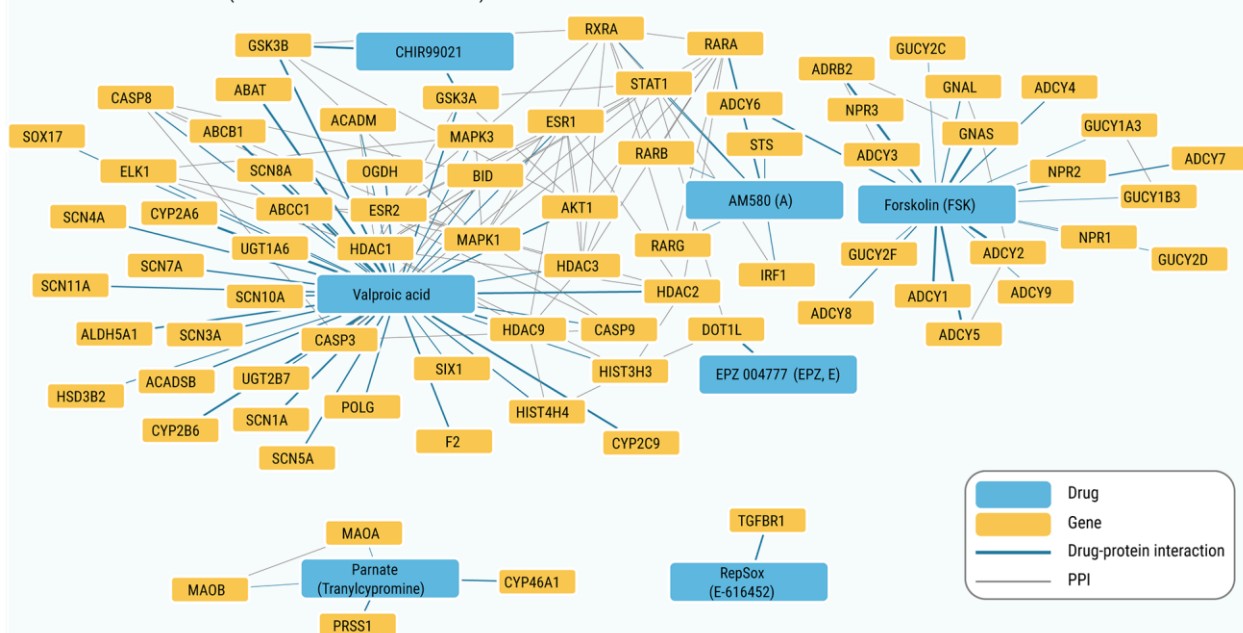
RXRA
GSK3B
CHIR99021
RARA
GUCY2C
ADRB2
GNAL
ADCY4
STAT1
ABAT
GSK3A
ADCY6
NPR3
CASP8
ACADM
GUCY1A3
ESR1
MAPK3
GNAS
ABCB1
STS
SOX17
ADCY7
RARB
ADCY3
SCN8A
OGDH
NPR2
ELK1
BID
AM580 (A)
GUCY1B3
Forskolin (FSK)
SCN4A
CYP2A6
ABCC1
ESR2
AKT1
UGT1A6
HDAC1
MAPK1
NPR1
RARG
GUCY2F
ADCY2
GUCY2D
SCN7A
HDAC3
IRF1
SCN11A
SCN10A
Valproic acid
HDAC2
ADCY9
ADCY1
ADCY8
ALDH5A1
SCN3A
HDAC9
CASP9
DOT1L
ADCY5
CASP3
HIST3H3
EPZ 004777 (EPZ, E)
ACADSB
UGT2B7
SIX1
HSD3B2
POLG
SCN1A
HIST4H4
CYP2B6
CYP2C9
F2
SCN5A
Drug
Gene
Drug-protein interaction
PPI
MAOA
TGFBR1
Parnate (Tranylcypromine)
MAOB
CYP46A1
RepSox (E-616452)
PRSS1